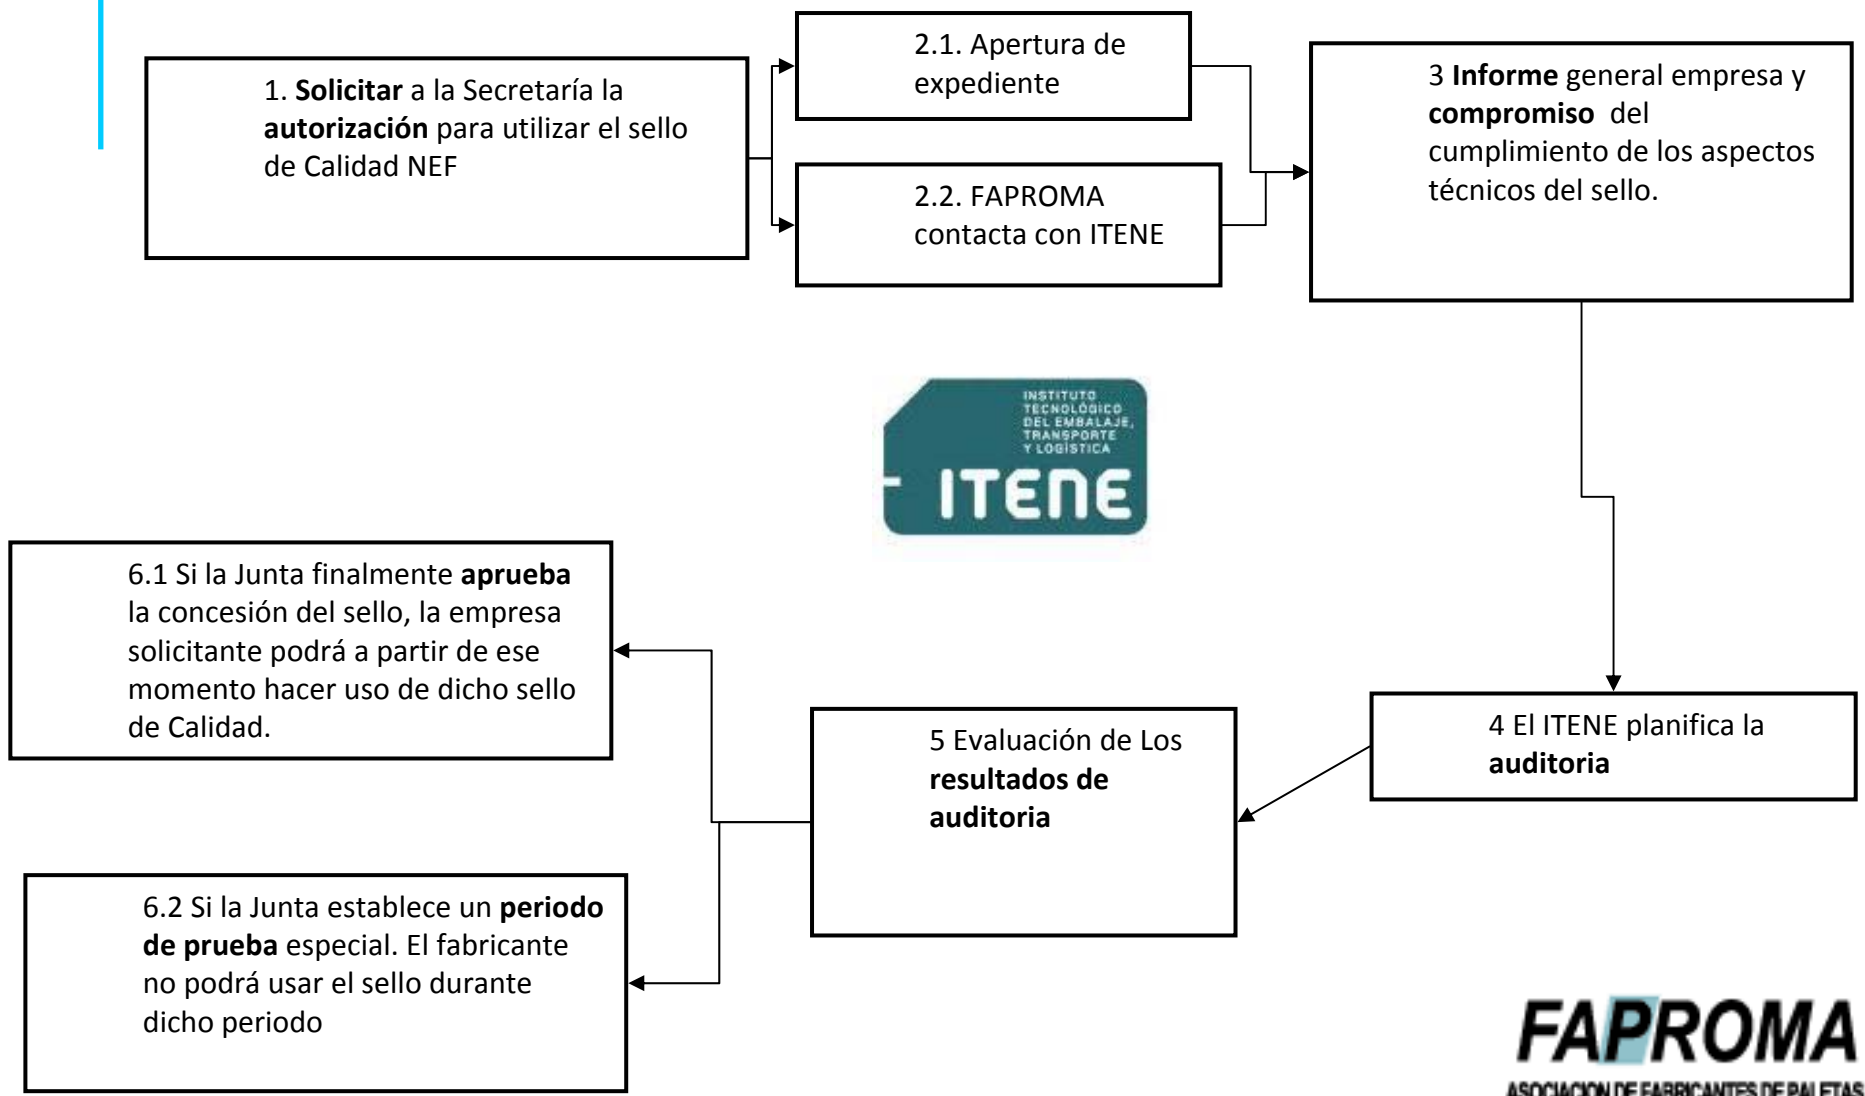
1. Solicitar a la Secretaría la autorización para utilizar el sello de Calidad NEF

2.1. Apertura de expediente

2.2. FAPROMA contacta con ITENE

3 Informe general empresa y compromiso del cumplimiento de los aspectos técnicos del sello.

INSTITUTO TECNOLÓGICO DEL EMBALAJE, TRANSPORTE Y LOGÍSTICA
ITENE

4 El ITENE planifica la auditoria

5 Evaluación de Los resultados de auditoria

6.1 Si la Junta finalmente aprueba la concesión del sello, la empresa solicitante podrá a partir de ese momento hacer uso de dicho sello de Calidad.

6.2 Si la Junta establece un periodo de prueba especial. El fabricante no podrá usar el sello durante dicho periodo

FAPROMA
ASOCIACION DE FABRICANTES DE PALETAS